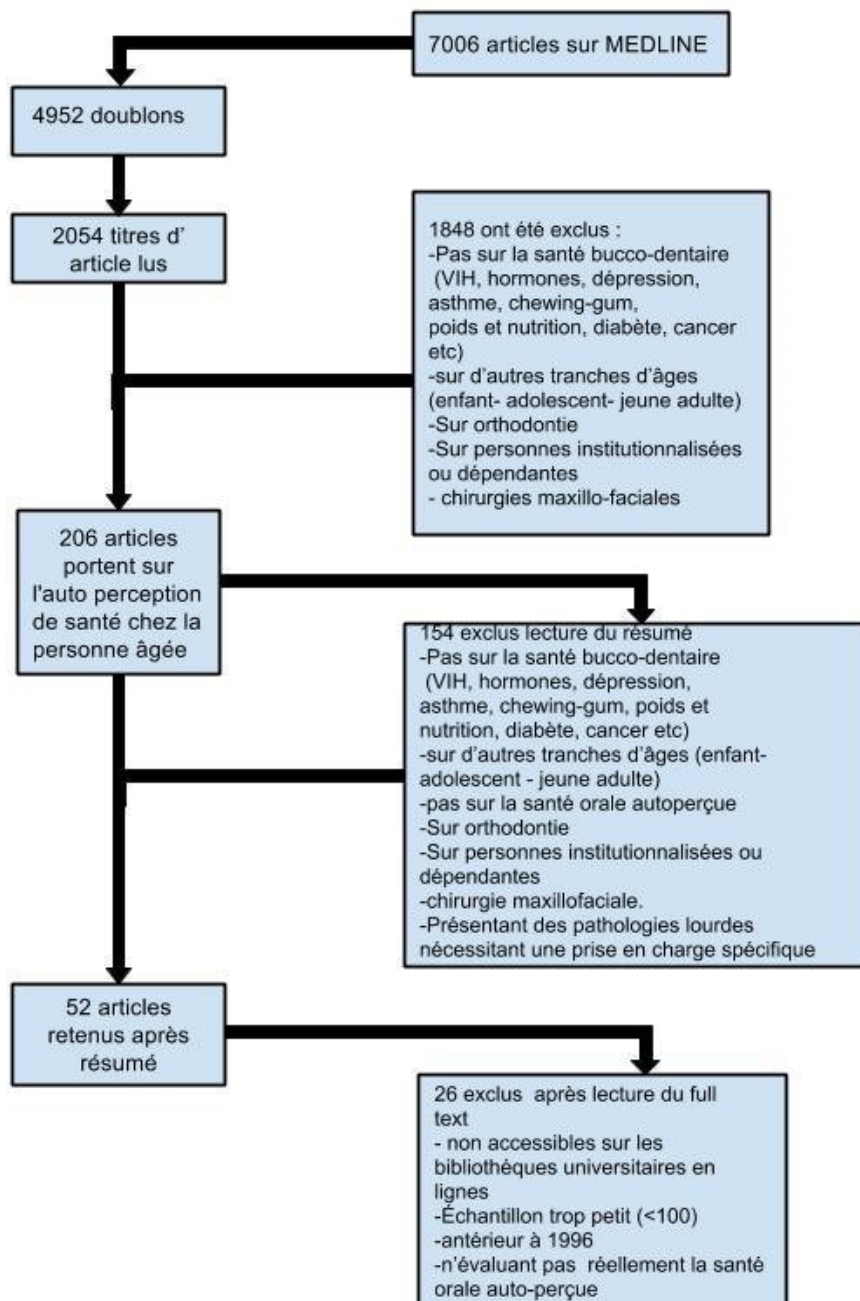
7006 articles sur MEDLINE

4952 doublons

2054 titres d' article lus

1848 ont été exclus :
-Pas sur la santé bucco-dentaire (VIH, hormones, dépression, asthme, chewing-gum, poids et nutrition, diabète, cancer etc)
-sur d'autres tranches d'âges (enfant- adolescent- jeune adulte)
-Sur orthodontie
-Sur personnes institutionnalisées ou dépendantes
- chirurgies maxillo-faciales

206 articles portent sur l'auto perception de santé chez la personne âgée

154 exclus lecture du résumé
-Pas sur la santé bucco-dentaire (VIH, hormones, dépression, asthme, chewing-gum, poids et nutrition, diabète, cancer etc)
-sur d'autres tranches d'âges (enfant- adolescent - jeune adulte)
-pas sur la santé orale autoperçue
-Sur orthodontie
-Sur personnes institutionnalisées ou dépendantes
-chirurgie maxillofaciale.
-Présentant des pathologies lourdes nécessitant une prise en charge spécifique

52 articles retenus après résumé

26 exclus après lecture du full text
- non accessibles sur les bibliothèques universitaires en lignes
-Échantillon trop petit (<100)
-antérieur à 1996
-n'évaluant pas réellement la santé orale auto-perçue